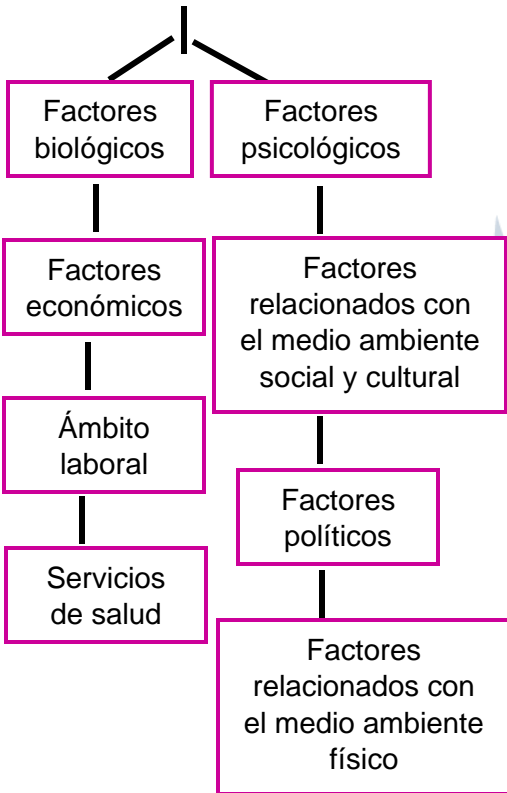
Factores biológicos

Factores económicos

Ámbito laboral

Servicios de salud

Factores psicológicos

Factores relacionados con el medio ambiente social y cultural

Factores políticos

Factores relacionados con el medio ambiente físico